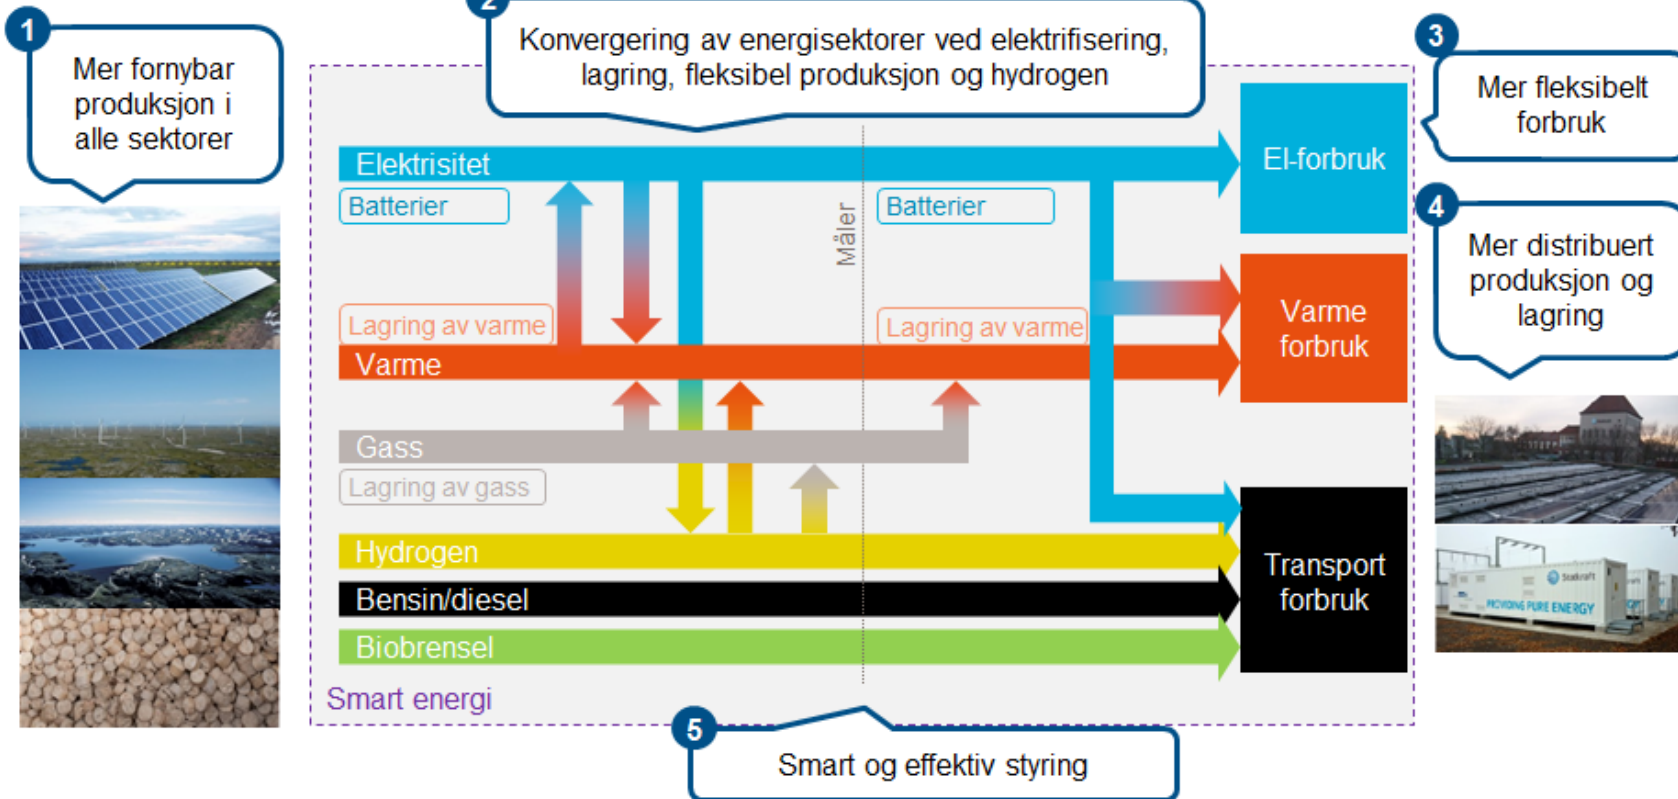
1

Mer fornybar produksjon i alle sektorer

2

Konvergering av energisektorer ved elektrifisering, lagring, fleksibel produksjon og hydrogen

3

Mer fleksibelt forbruk

4

Mer distribuert produksjon og lagring

Elektrisitet

Batterier

Lagring av varme

Varme

Gass

Lagring av gass

Hydrogen

Bensin/diesel

Biobrensel

Måler

Batterier

Lagring av varme

El-forbruk

Varme forbruk

Transport forbruk

Smart energi

5

Smart og effektiv styring

Statkraft

PROVIDING PURE ENERGY